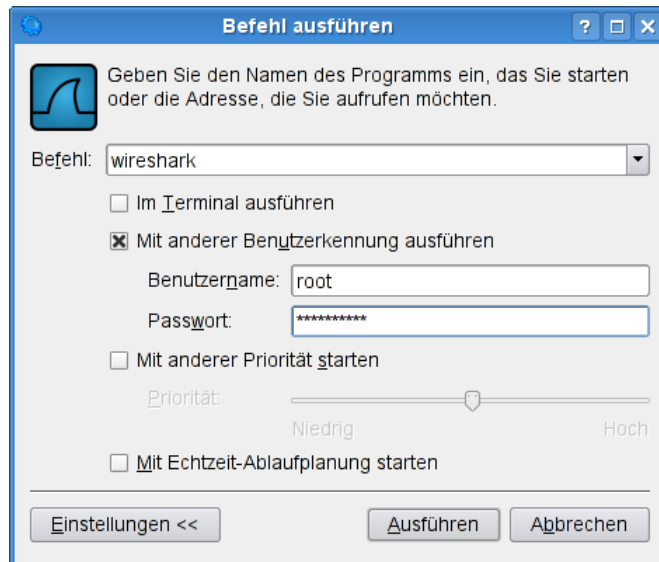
Befehl ausführen

? □ ✕

Geben Sie den Namen des Programms ein, das Sie starten oder die Adresse, die Sie aufrufen möchten.

Befehl: wireshark

Im Terminal ausführen

Mit anderer Benutzerkennung ausführen

Benutzername: root

Passwort: **********

Mit anderer Priorität starten

Priorität:

Niedrig

Hoch

Mit Echtzeit-Ablaufplanung starten

Einstellungen <<

Ausführen

Abbrechen